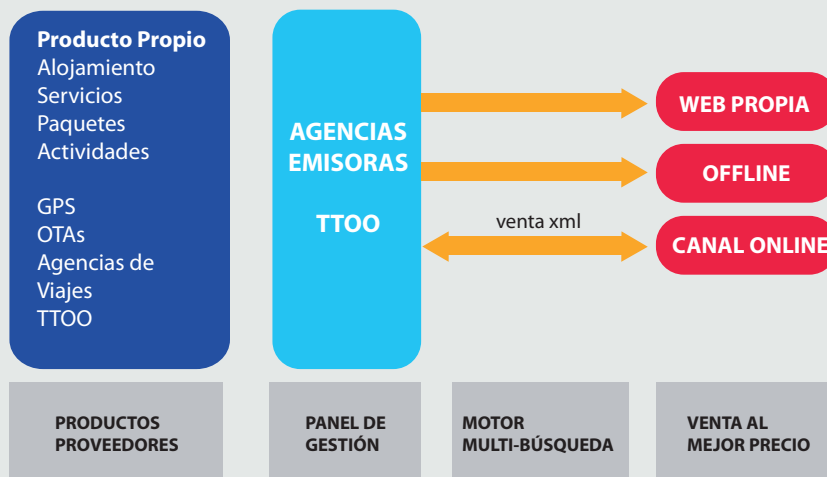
Producto Propio
Alojamiento
Servicios
Paquetes
Actividades

GPS
OTAs
Agencias de Viajes
TTOO

AGENCIAS EMISORAS

TTOO

WEB PROPIA

OFFLINE

venta xml

CANAL ONLINE

PRODUCTOS PROVEEDORES

PANEL DE GESTIÓN

MOTOR MULTI-BÚSQUEDA

VENTA AL MEJOR PRECIO